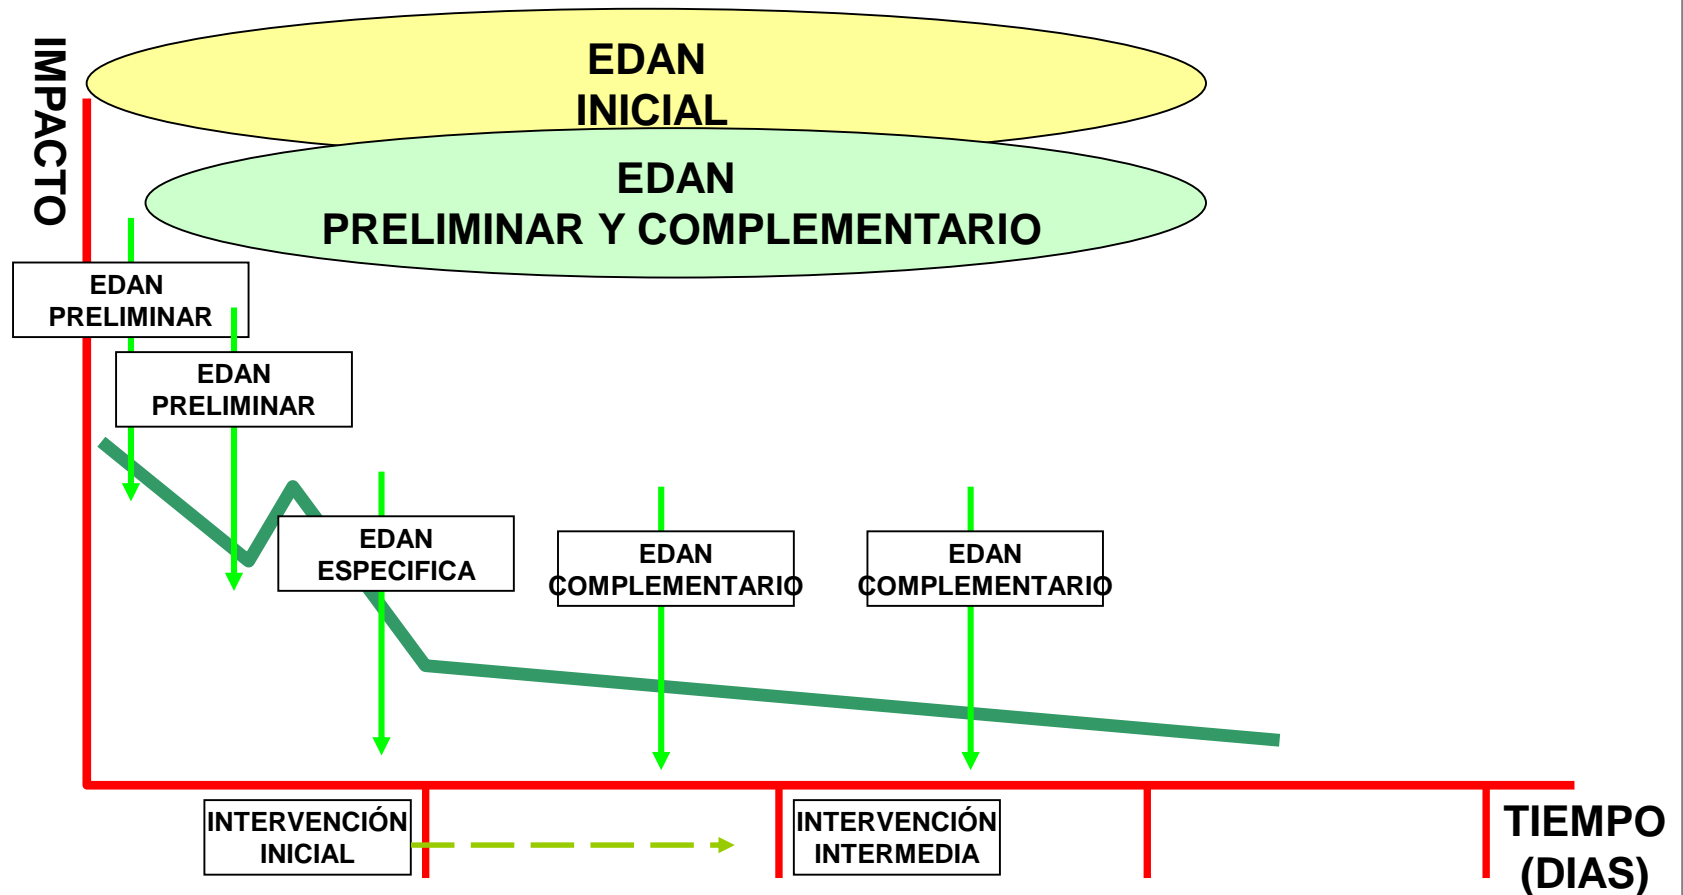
IMPACTO

EDAN INICIAL

EDAN PRELIMINAR Y COMPLEMENTARIO

EDAN PRELIMINAR

EDAN PRELIMINAR

EDAN ESPECIFICA

EDAN COMPLEMENTARIO

EDAN COMPLEMENTARIO

INTERVENCIÓN INICIAL

INTERVENCIÓN INTERMEDIA

TIEMPO (DIAS)